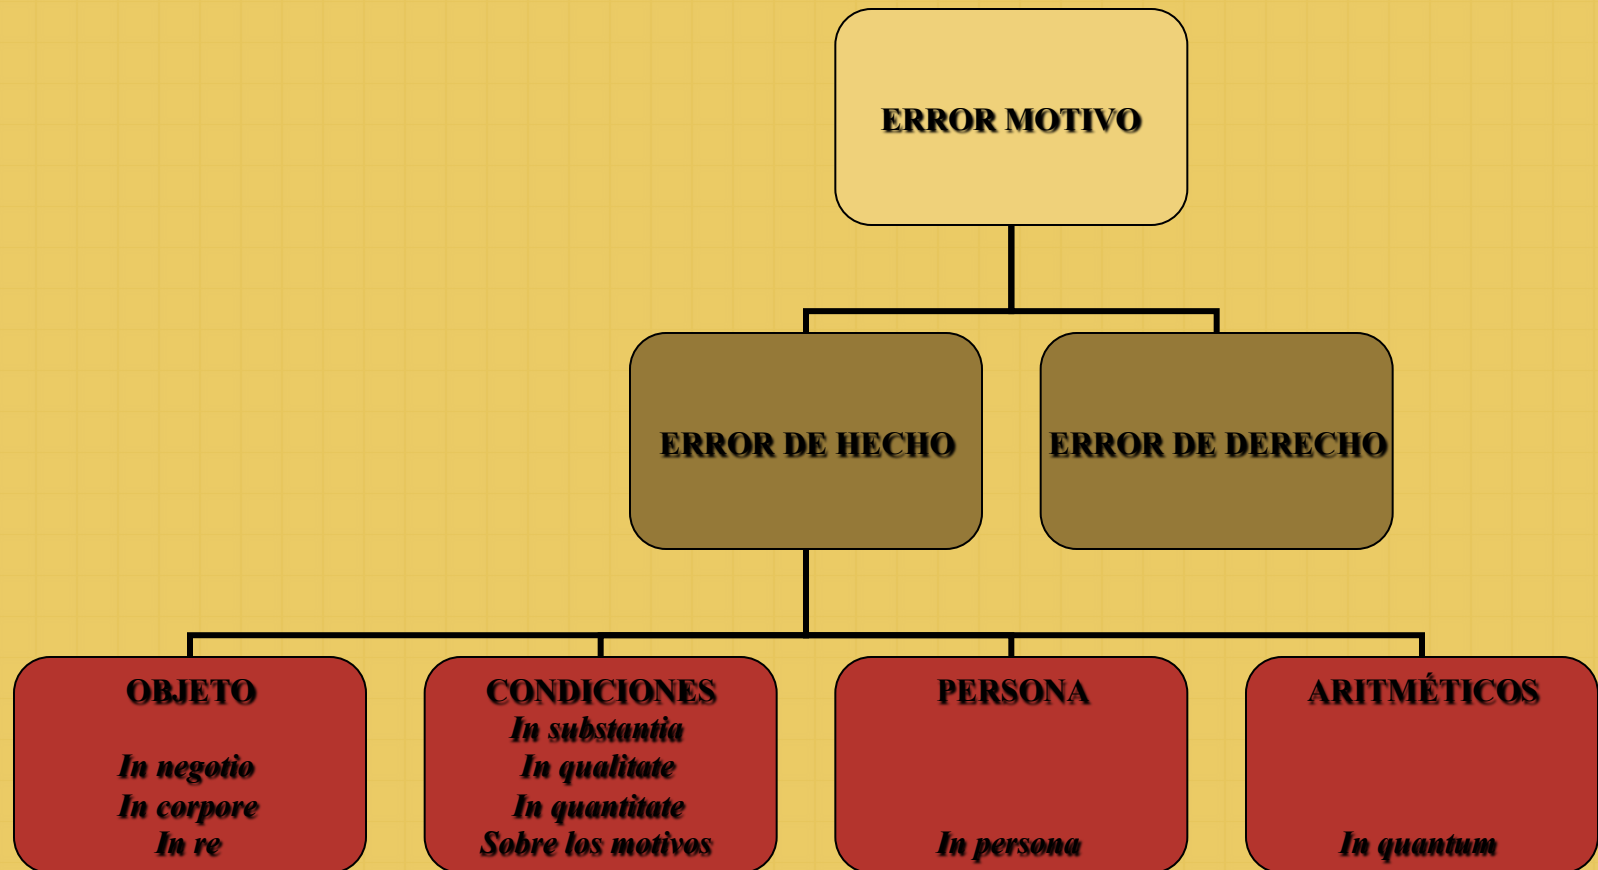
ERROR MOTIVO

ERROR DE HECHO

ERROR DE DERECHO

OBJETO

In negotio
In corpore
In re

CONDICIONES
In substantia
In qualitate
In quantitate
Sobre los motivos

PERSONA

In persona

ARITMÉTICOS

In quantum